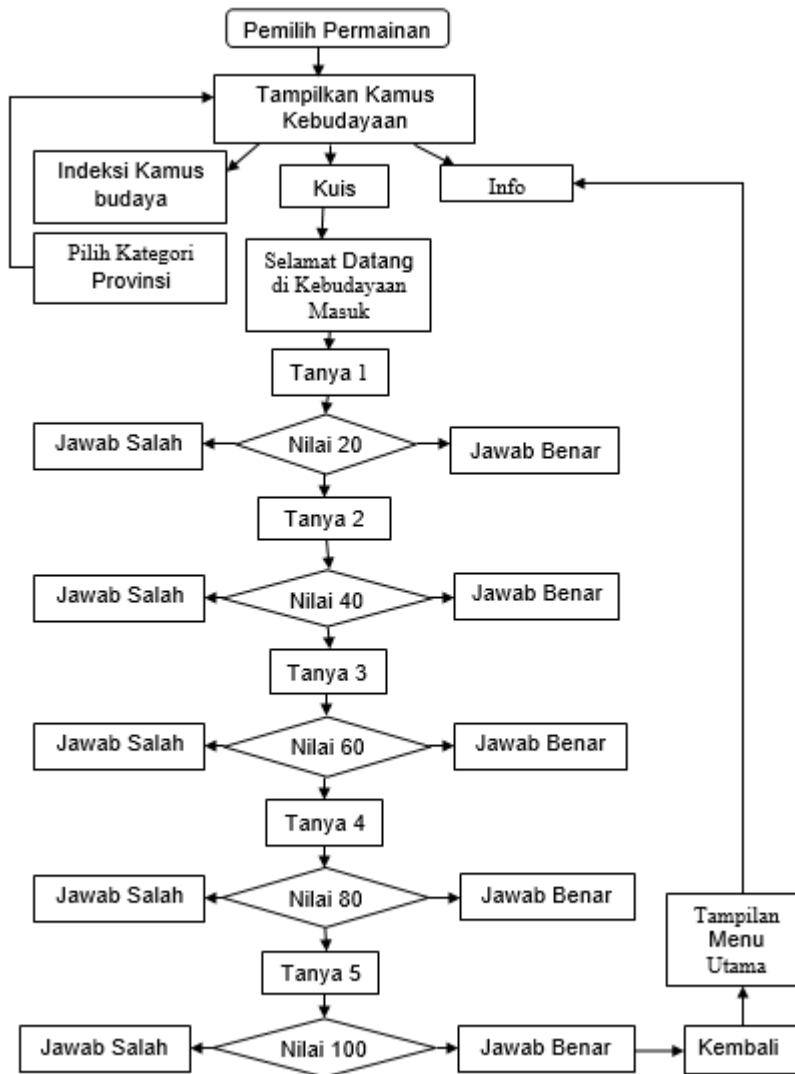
Pemilih Permainan

Tampilkan Kamus Kebudayaan

Indeksi Kamus budaya

Kuis

Info

Pilih Kategori Provinsi

Selamat Datang di Kebudayaan Masuk

Tanya 1

Jawab Salah

Nilai 20

Jawab Benar

Tanya 2

Jawab Salah

Nilai 40

Jawab Benar

Tanya 3

Jawab Salah

Nilai 60

Jawab Benar

Tanya 4

Jawab Salah

Nilai 80

Jawab Benar

Tampilan Menu Utama

Tanya 5

Jawab Salah

Nilai 100

Jawab Benar

Kembali